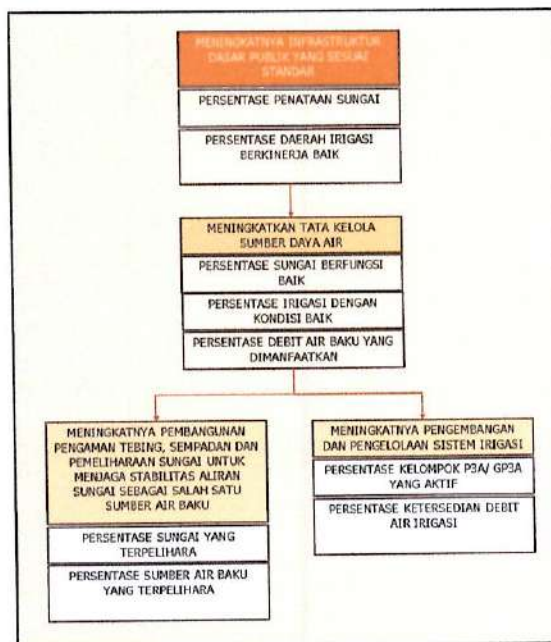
MENINGKATNYA INFRASTRUKTUR DASAR PUBLIK YANG SESUAI STANDAR

PERSENTASE PENATAAN SUNGAI

PERSENTASE DAERAH IRIGASI BERKINERJA BAIK

MENINGKATKAN TATA KELOLA SUMBER DAYA AIR

PERSENTASE SUNGAI BERFUNGSI BAIK

PERSENTASE IRIGASI DENGAN KONDISI BAIK

PERSENTASE DEBIT AIR BAKU YANG DIMANFAATKAN

MENINGKATNYA PEMBANGUNAN PENGAMAN TEBING, SEMPADAN DAN PEMELIHARAAN SUNGAI UNTUK MENJAGA STABILITAS ALIRAN SUNGAI SEBAGAI SALAH SATU SUMBER AIR BAKU

PERSENTASE SUNGAI YANG TERPELIHARA

PERSENTASE SUMBER AIR BAKU YANG TERPELIHARA

MENINGKATNYA PENGEMBANGAN DAN PENGELOLAAN SISTEM IRIGASI

PERSENTASE KELOMPOK P3A/ GP3A YANG AKTIF

PERSENTASE KETERSEDIAN DEBIT AIR IRIGASI